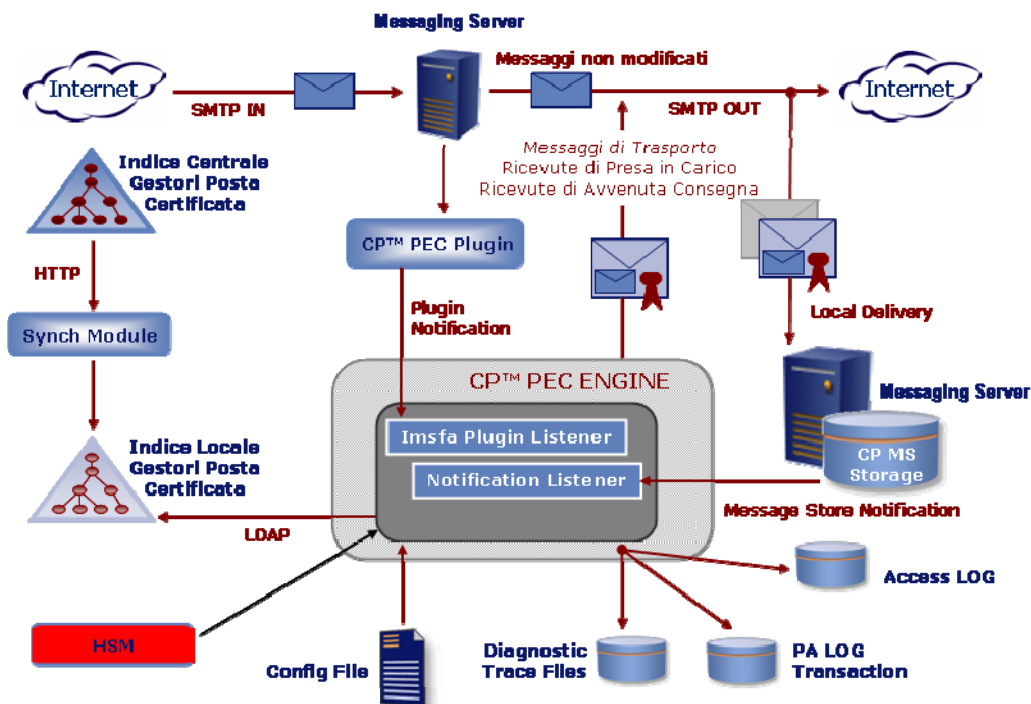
Messaging Server

Internet

SMTP IN

Messaggi non modificati

SMTP OUT

Internet

Indice Centrale Gestori Posta Certificata

Messaggi di Trasporto
Ricevute di Presa in Carico
Ricevute di Avvenuta Consegna

CP™ PEC Plugin

HTTP

Synch Module

Plugin Notification

Local Delivery

CP™ PEC ENGINE

Messaging Server

Imsfa Plugin Listener

CP MS Storage

Indice Locale Gestori Posta Certificata

Notification Listener

Message Store Notification

LDAP

Access LOG

HSM

Config File

Diagnostic Trace Files

PA LOG Transaction